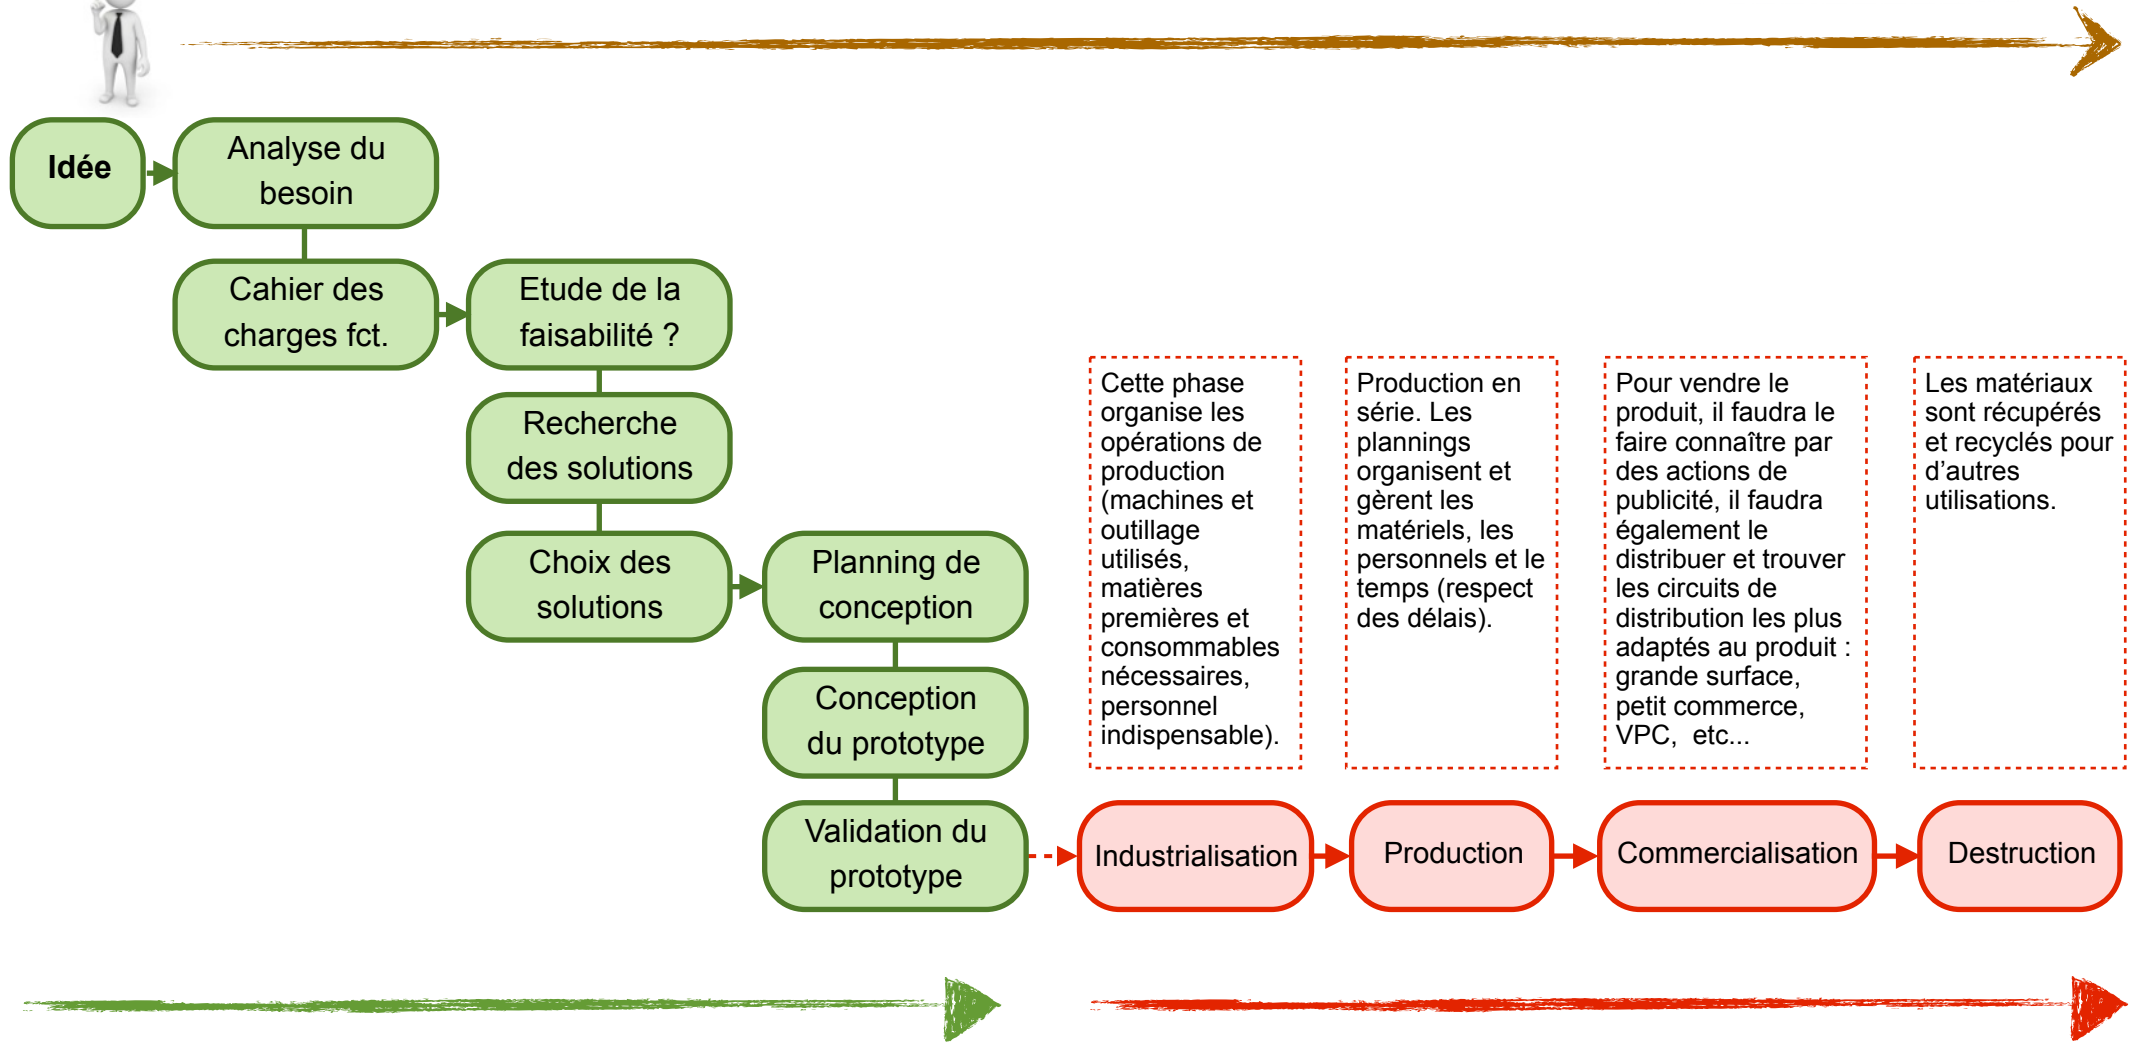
Idée

Analyse du besoin

Cahier des charges fct.

Etude de la faisabilité ?

Recherche des solutions

Choix des solutions

Planning de conception

Conception du prototype

Validation du prototype

Cette phase organise les opérations de production (machines et outillage utilisés, matières premières et consommables nécessaires, personnel indispensable).

Production en série. Les plannings organisent et gèrent les matériels, les personnels et le temps (respect des délais).

Pour vendre le produit, il faudra le faire connaître par des actions de publicité, il faudra également le distribuer et trouver les circuits de distribution les plus adaptés au produit : grande surface, petit commerce, VPC, etc...

Les matériaux sont récupérés et recyclés pour d'autres utilisations.

Industrialisation

Production

Commercialisation

Destruction